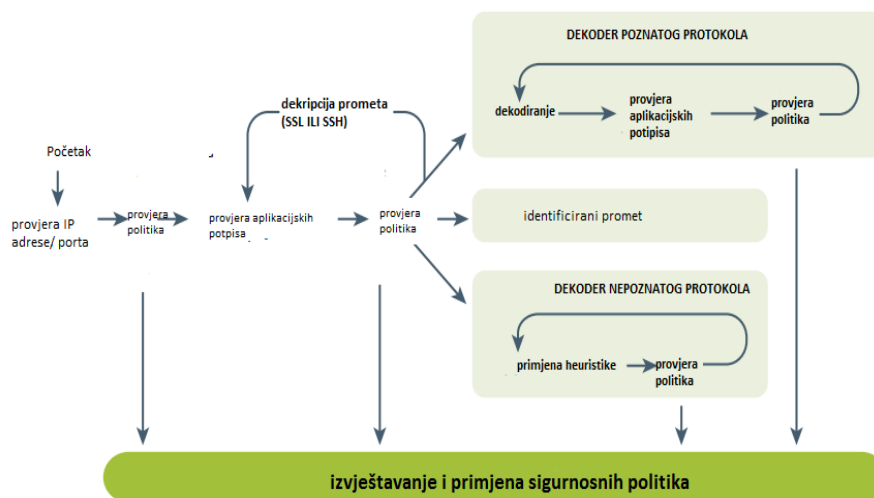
DEKODER POZNATOG PROTOKOLA

dekodiranje

provjera aplikacijskih potpisa

provjera politika

dekripcija prometa (SSL ILI SSH)

Početak

provjera IP adrese/ porta

provjera politika

provjera aplikacijskih potpisa

provjera politika

identificirani promet

DEKODER NEPOZNATOG PROTOKOLA

primjena heuristike

provjera politika

izvještavanje i primjena sigurnosnih politika